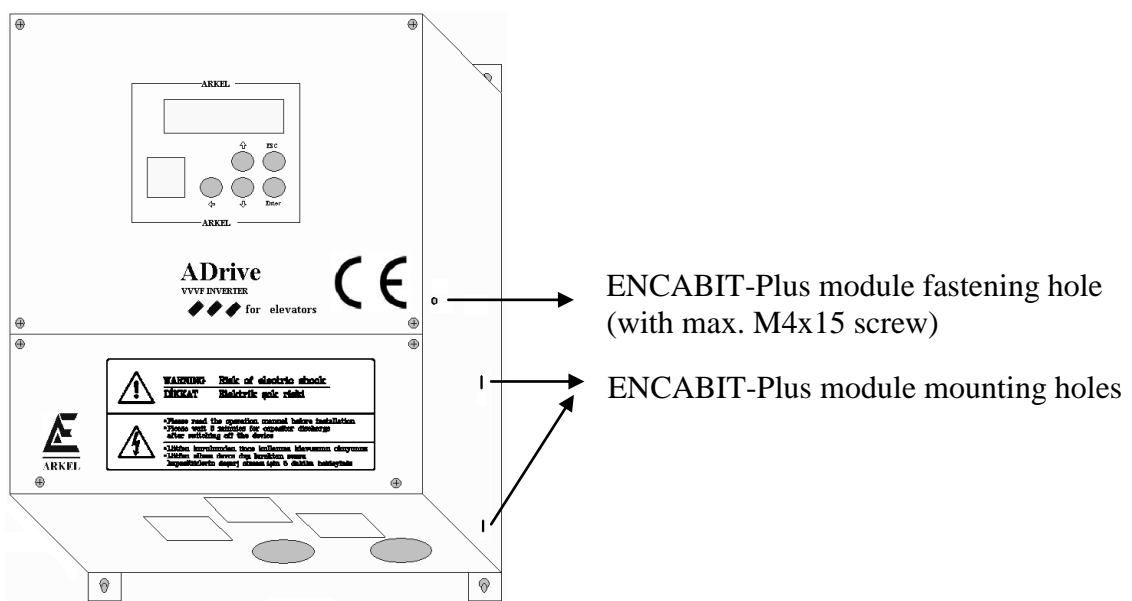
ARKEL

ESC

Enter

ARKEL

ADrive
VVVF INVERTER
for elevators

CE

WARNING Risk of electric shock
DİKKAT Elektrik şok riski

•Please read the operation manual before installation
•Please wait 5 minutes for capacitor discharge after switching off the device

•Lütfen kurulumdan önce kullanma kılavuzunu okuyunuz
•Lütfen cihazı devre dışı bıraktıktan sonra kapasitörlerin deşarj olması için 5 dakika bekleyiniz

ARKEL

ENCABIT-Plus module fastening hole (with max. M4x15 screw)

ENCABIT-Plus module mounting holes